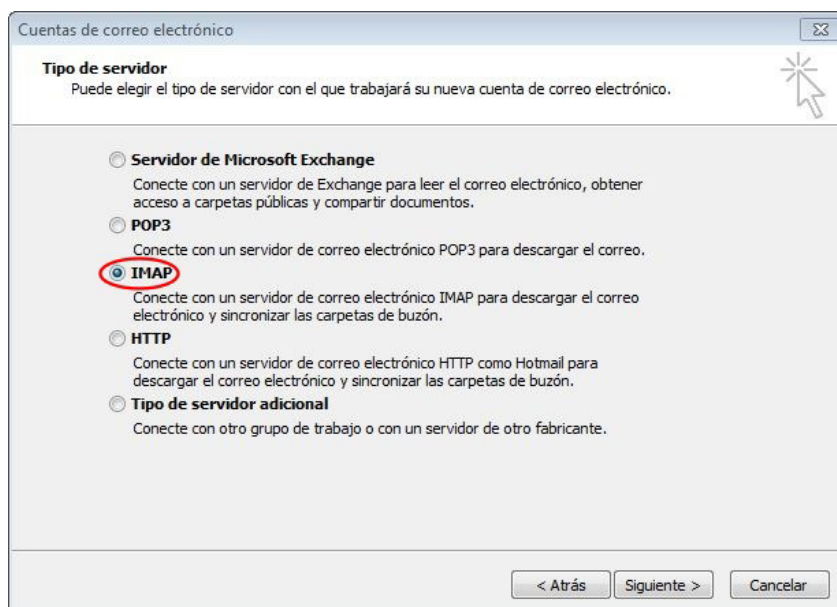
Cuentas de correo electrónico

Tipo de servidor
Puede elegir el tipo de servidor con el que trabajará su nueva cuenta de correo electrónico.

Servidor de Microsoft Exchange
Conecte con un servidor de Exchange para leer el correo electrónico, obtener acceso a carpetas públicas y compartir documentos.

POP3
Conecte con un servidor de correo electrónico POP3 para descargar el correo.

IMAP
Conecte con un servidor de correo electrónico IMAP para descargar el correo electrónico y sincronizar las carpetas de buzón.

HTTP
Conecte con un servidor de correo electrónico HTTP como Hotmail para descargar el correo electrónico y sincronizar las carpetas de buzón.

Tipo de servidor adicional
Conecte con otro grupo de trabajo o con un servidor de otro fabricante.

< Atrás | Siguiente > | Cancelar